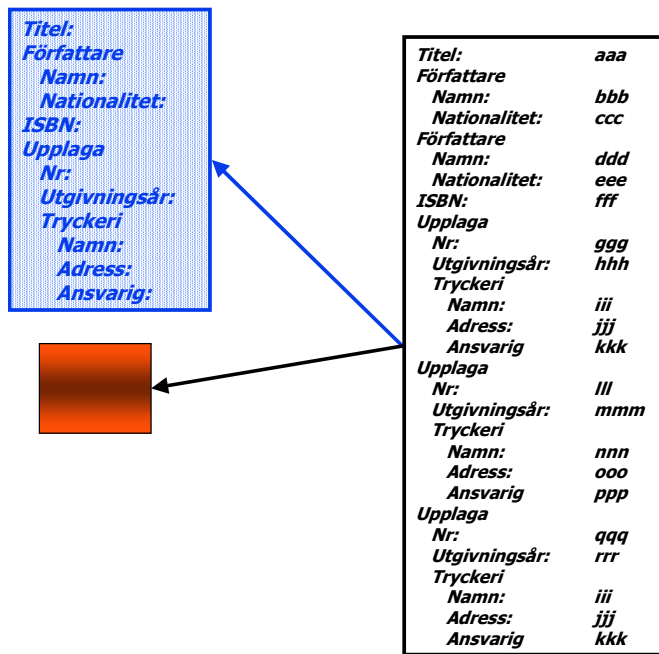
Titel:
Författare
Namn:
Nationalitet:
ISBN:
Upplaga
Nr:
Utgivningsår:
Tryckeri
Namn:
Adress:
Ansvarig:

| | |
|---|---|
| Titel: | aaa |
| Författare | |
| Namn: | bbb |
| Nationalitet: | ccc |
| Författare | |
| Namn: | ddd |
| Nationalitet: | eee |
| ISBN: | fff |
| Upplaga | |
| Nr: | ggg |
| Utgivningsår: | hhh |
| Tryckeri | |
| Namn: | iii |
| Adress: | jjj |
| Ansvarig | kkk |
| Upplaga | |
| Nr: | lll |
| Utgivningsår: | mmm |
| Tryckeri | |
| Namn: | nnn |
| Adress: | ooo |
| Ansvarig | ppp |
| Upplaga | |
| Nr: | qqq |
| Utgivningsår: | rrr |
| Tryckeri | |
| Namn: | iii |
| Adress: | jjj |
| Ansvarig | kkk |